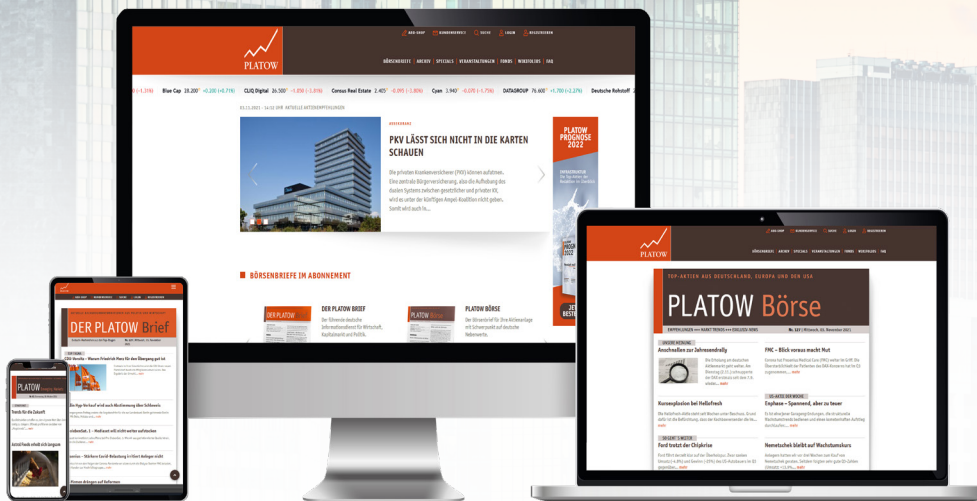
PLATOW

ABO-SHOP | KUNDENSERVICE | SUCHE | LOGIN | REGISTRIEREN

BÖRSENBRIEFE | ARCHIV | SPECIALS | VERANSTALTUNGEN | FONDS | WIRECOLORS | FAQ

(-1,5%) Blue Cap 28.200 +0.200 (+0,71%) CLIQ Digital 26.500 -1.850 (-3,0%) Consus Real Estate 2.405 -0.095 (-3,80%) Cyan 3.940 -0.070 (-1,75%) DATAGROUP 76.600 +1.700 (+2,27%) Deutsche Rohstoff

03.11.2021 - 14:02 UHR · AKTUELLE AKTIENEMPFEHLUNGEN

PKV LÄSST SICH NICHT IN DIE KARTEN SCHAUEN

Die privaten Krankenversicherer (PKV) können aufatmen. Eine zentrale Bürgerversicherung, also die Aufhebung des dualen Systems zwischen gesetzlicher und privater KV, wird es unter der künftigen Ampel-Koalition nicht geben. Somit wird auch fo...

PLATOW PROGNOSE 2022

BÖRSENBRIEFE IM ABONNEMENT

DER PLATOW BRIEF
Der führende deutsche Informationsdienst für Wirtschaft, Kapitalmarkt und Politik.

PLATOW BÖRSE
Der Börsenbrief für Ihre Aktienanlage mit Schwerpunkt auf deutsche Nebenwerte.

DER PLATOW Brief

PLATOW

TOP-AKTIEN AUS DEUTSCHLAND, EUROPA UND DEN USA

PLATOW Börse

Anschnallen zur Jahresendrally

FMC – Blick voraus macht Mut

Kurzexplosion bei Hellofresh

Enphase – Spannend, aber zu teuer

Ford trotzt der Chipkrise

Nemetschek bleibt auf Wachstumskurs

Trends für die Zukunft